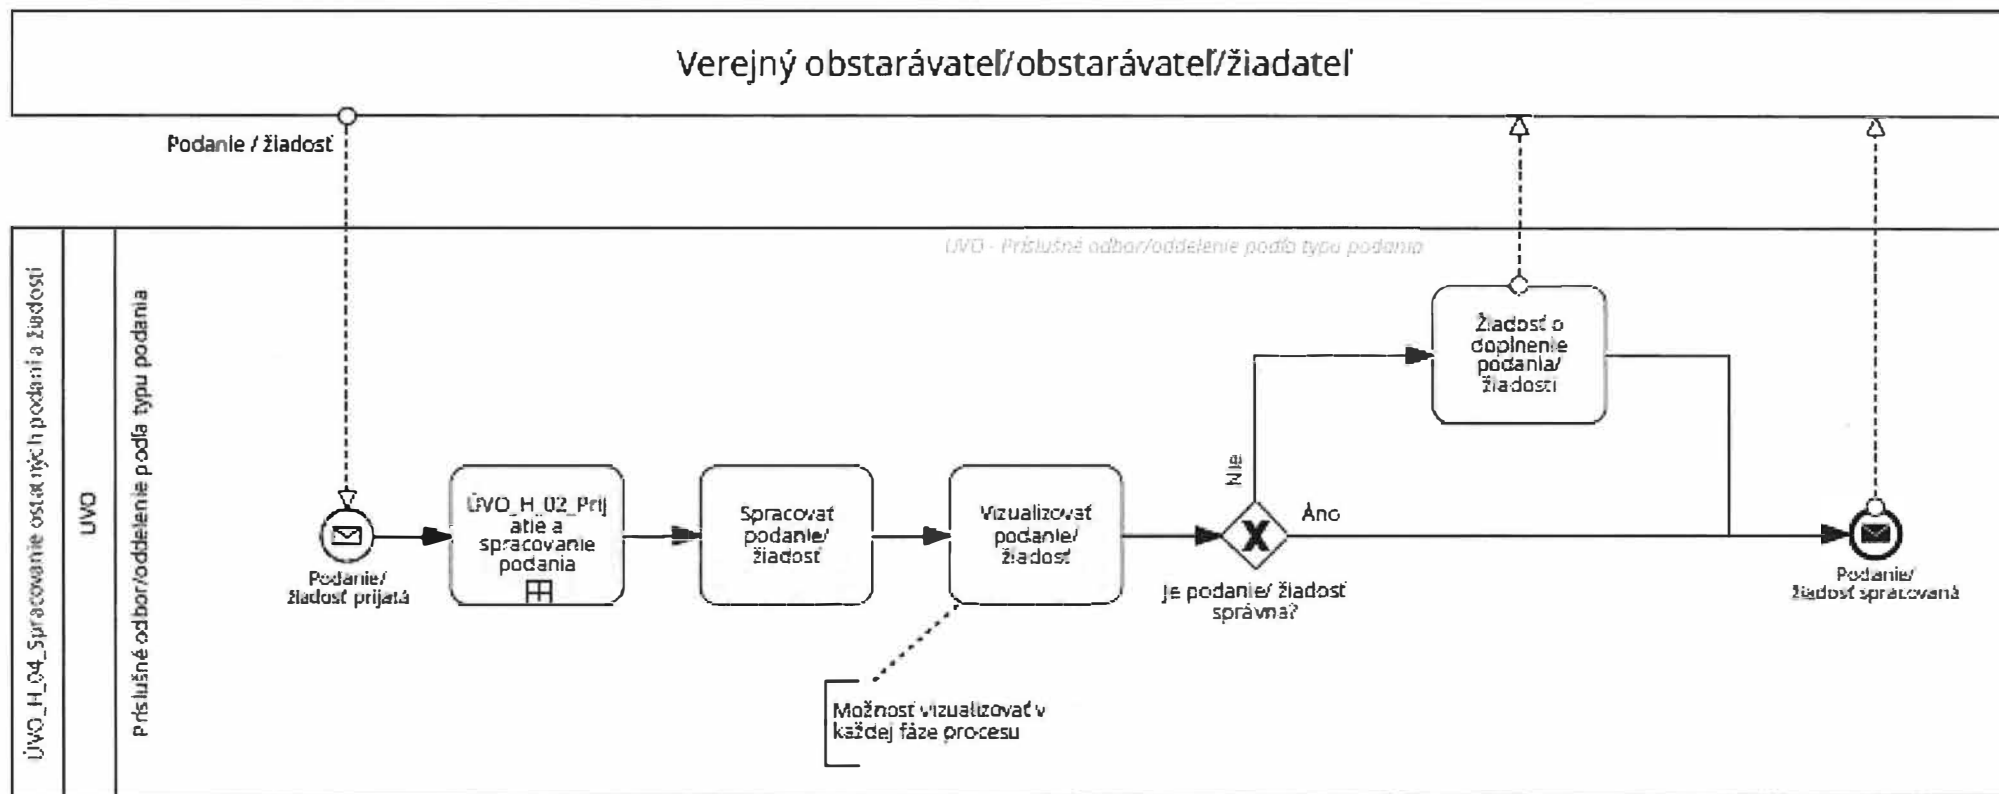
Verejný obstarávateľ/obstarávateľ/žiadateľ

Podanie / žiadosť

ÚVO_H_04_Spracovanie ostatných podaní a žiadostí

ÚVO

Príslušné odbor/oddelenie podľa typu podania

ÚVO - Príslušné odbor/oddelenie podľa typu podania

Podanie/ žiadosť prijatá

ÚVO_H_02_Prijatie a spracovanie podania

Spracovať podanie/ žiadosť

Vizualizovať podanie/ žiadosť

Nie

Ano

Je podanie/ žiadosť správna?

Žiadosť o doplnenie podania/ žiadosti

Podanie/ žiadosť spracovaná

Možnosť vizualizovať v každej fáze procesu